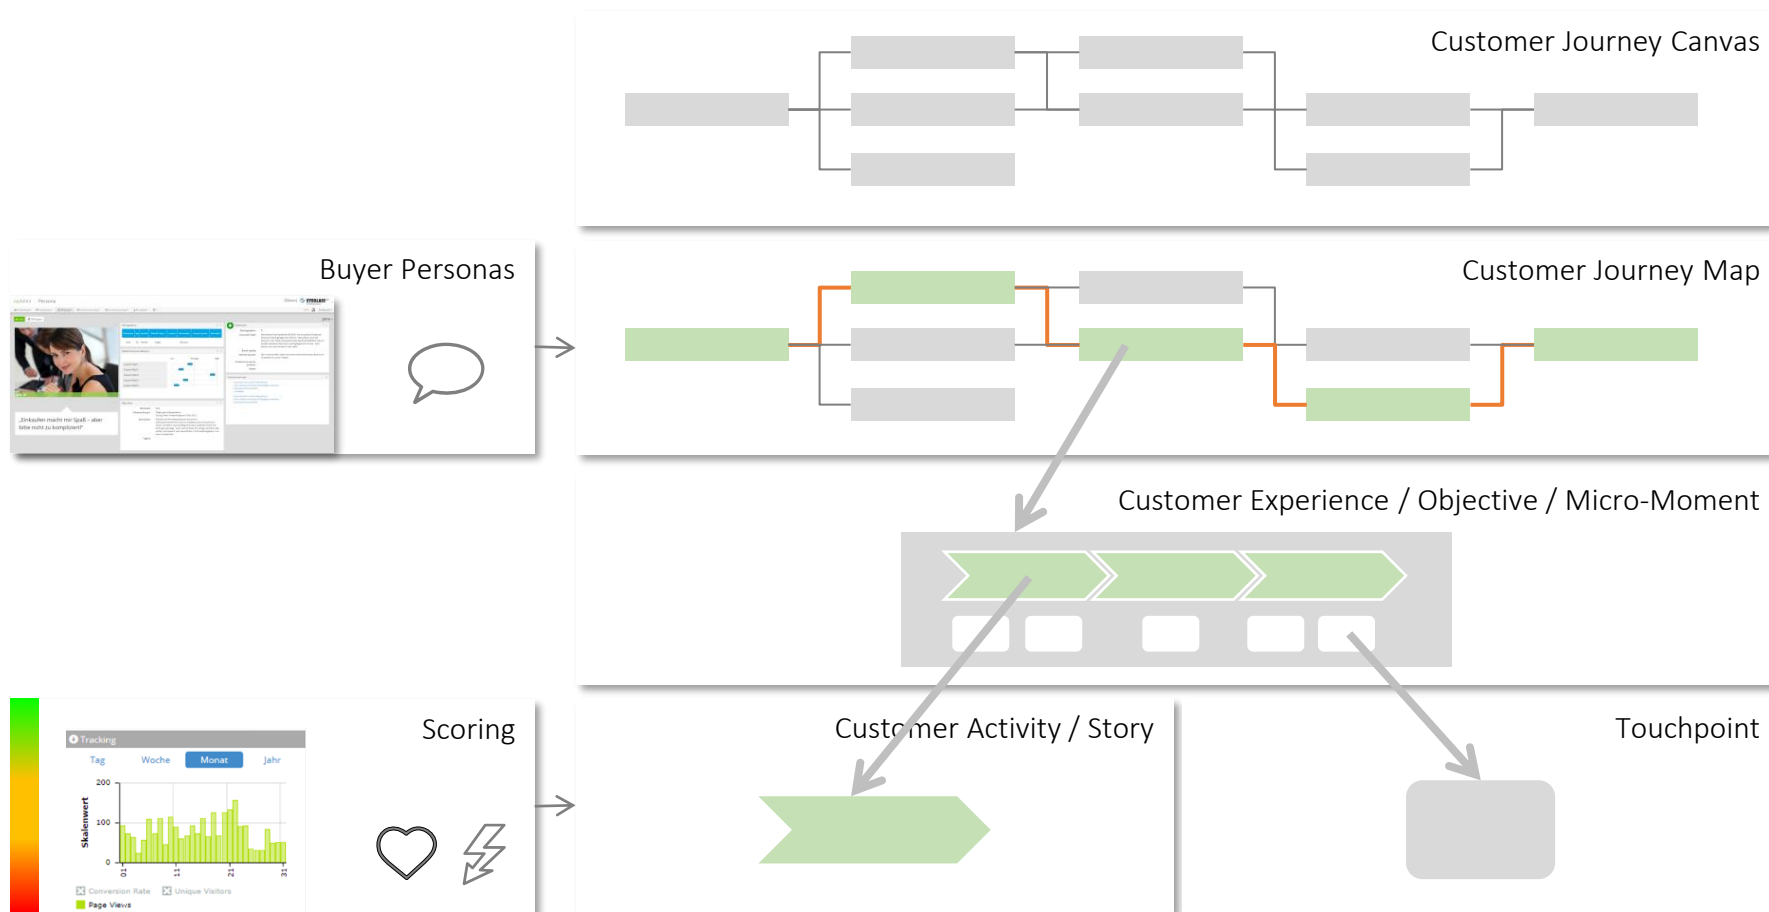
Customer Journey Canvas

Buyer Personas

„Einkaufen macht mir Spaß - aber bitte nicht zu kompliziert!"

Customer Journey Map

Customer Experience / Objective / Micro-Moment

Scoring

Tracking

Tag Woche Monat Jahr

200

100

0

Skalenwert

01 11 21 31

Conversion Rate Unique Visitors

Page Views

Customer Activity / Story

Touchpoint